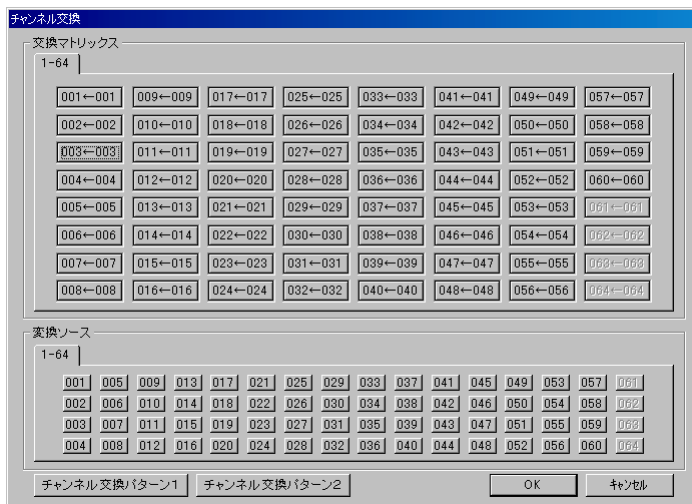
チャンネル交換

交換マトリックス

1-64

| 001←001 | 009←009 | 017←017 | 025←025 | 033←033 | 041←041 | 049←049 | 057←057 |
|---|---|---|---|---|---|---|---|
| 002←002 | 010←010 | 018←018 | 026←026 | 034←034 | 042←042 | 050←050 | 058←058 |
| 003←003 | 011←011 | 019←019 | 027←027 | 035←035 | 043←043 | 051←051 | 059←059 |
| 004←004 | 012←012 | 020←020 | 028←028 | 036←036 | 044←044 | 052←052 | 060←060 |
| 005←005 | 013←013 | 021←021 | 029←029 | 037←037 | 045←045 | 053←053 | 061←061 |
| 006←006 | 014←014 | 022←022 | 030←030 | 038←038 | 046←046 | 054←054 | 062←062 |
| 007←007 | 015←015 | 023←023 | 031←031 | 039←039 | 047←047 | 055←055 | 063←063 |
| 008←008 | 016←016 | 024←024 | 032←032 | 040←040 | 048←048 | 056←056 | 064←064 |

変換ソース

1-64

| 001 | 005 | 009 | 013 | 017 | 021 | 025 | 029 | 033 | 037 | 041 | 045 | 049 | 053 | 057 | 061 |
|---|---|---|---|---|---|---|---|---|---|---|---|---|---|---|---|
| 002 | 006 | 010 | 014 | 018 | 022 | 026 | 030 | 034 | 038 | 042 | 046 | 050 | 054 | 058 | 062 |
| 003 | 007 | 011 | 015 | 019 | 023 | 027 | 031 | 035 | 039 | 043 | 047 | 051 | 055 | 059 | 063 |
| 004 | 008 | 012 | 016 | 020 | 024 | 028 | 032 | 036 | 040 | 044 | 048 | 052 | 056 | 060 | 064 |

チャンネル交換パターン1 チャンネル交換パターン2 OK キャンセル